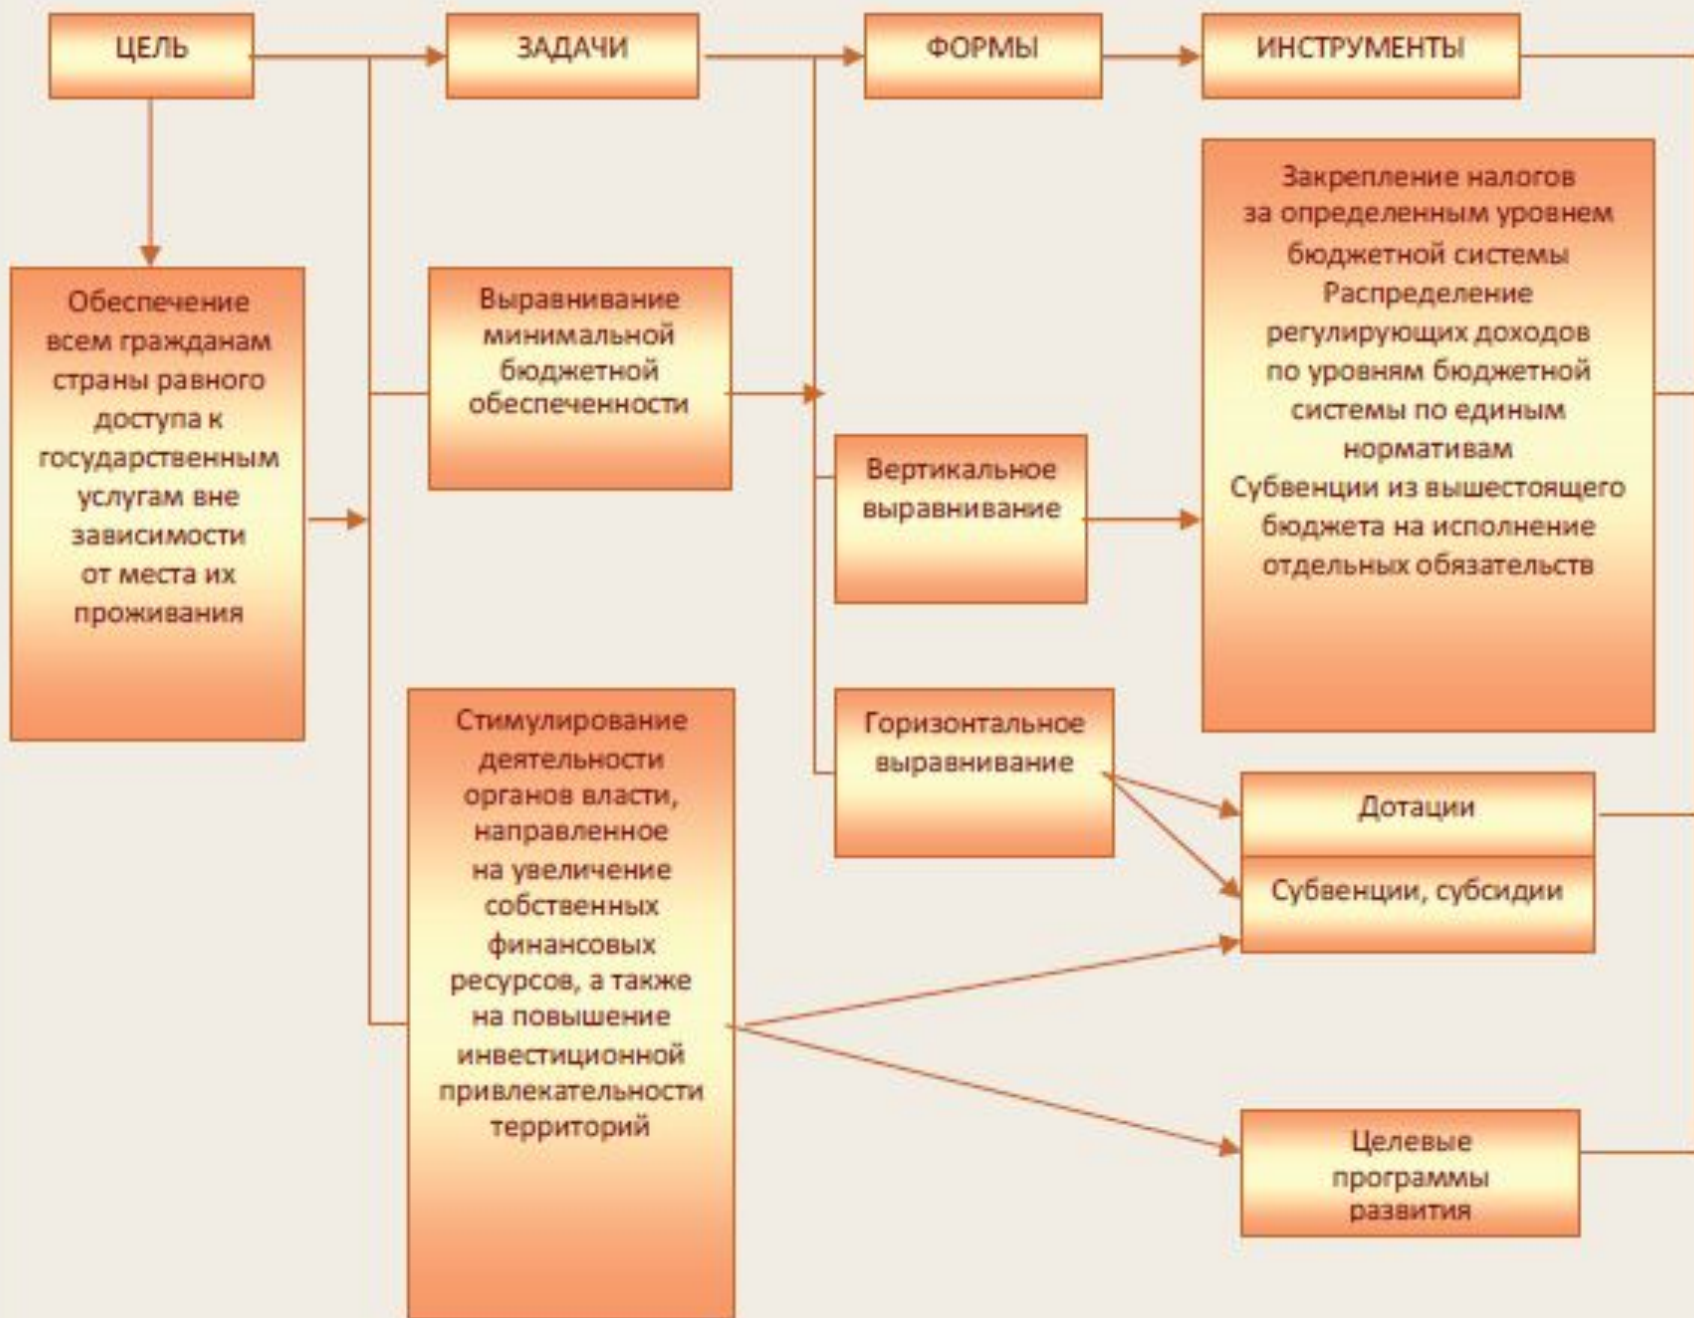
ЦЕЛЬ

ЗАДАЧИ

ФОРМЫ

ИНСТРУМЕНТЫ

Закрепление налогов за определенным уровнем бюджетной системы
Распределение регулирующих доходов по уровням бюджетной системы по единым нормативам
Субвенции из вышестоящего бюджета на исполнение отдельных обязательств

Обеспечение всем гражданам страны равного доступа к государственным услугам вне зависимости от места их проживания

Выравнивание минимальной бюджетной обеспеченности

Вертикальное выравнивание

Горизонтальное выравнивание

Стимулирование деятельности органов власти, направленное на увеличение собственных финансовых ресурсов, а также на повышение инвестиционной привлекательности территорий

Дотации

Субвенции, субсидии

Целевые программы развития